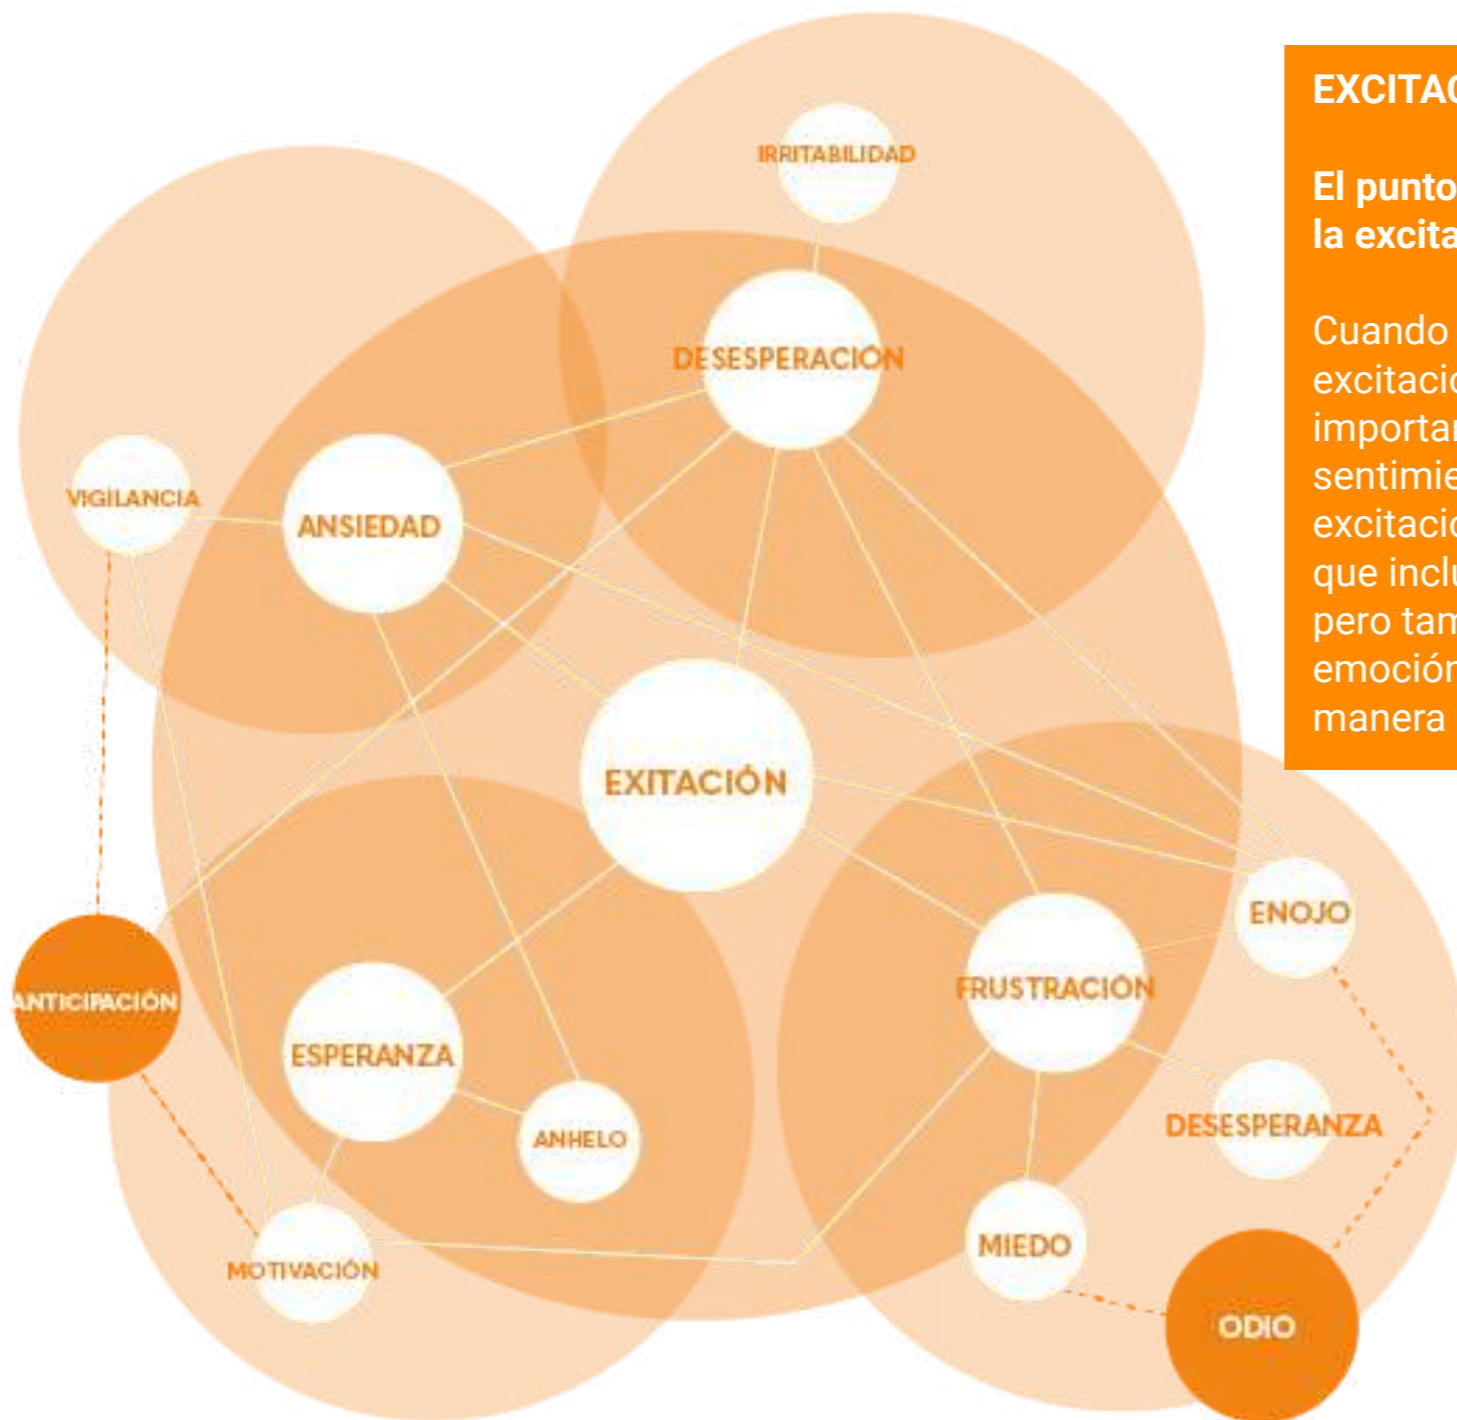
IRRITABILIDAD
DESESPERACIÓN
VIGILANCIA
ANSIEDAD
EXITACIÓN
ANTICIPACIÓN
ESPERANZA
ANHELO
MOTIVACIÓN
FRUSTRACIÓN
ENOJO
DESESPERANZA
MIEDO
ODIO

EXCITAC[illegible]

El punto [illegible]
la excita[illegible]

Cuando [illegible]
excitacio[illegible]
importan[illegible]
sentimie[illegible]
excitacio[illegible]
que inclu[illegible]
pero tam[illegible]
emoción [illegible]
manera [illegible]